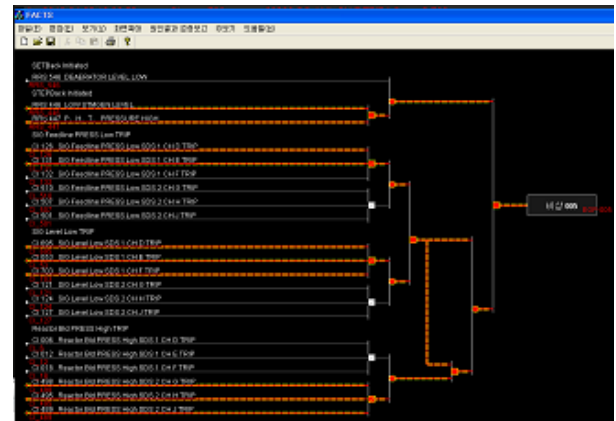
FACTS

파일(F) 편집(E) 보기(V) 화면목록 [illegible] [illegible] 도움말(H)

SETBack Initiated
RRS 548 DEAERATOR LEVEL LOW
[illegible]
STEPBack Initiated
RRS 446 LOW STM GEN LEVEL
RRS 447 P. H. T. PRESSURE HIGH
SIG Feedline PRESS Low TRIP
CI 126 SIG Feedline PRESS Low SDS 1 CH D TRIP
CI 127 SIG Feedline PRESS Low SDS 1 CH E TRIP
CI 172 SIG Feedline PRESS Low SDS 1 CH F TRIP
CI 673 SIG Feedline PRESS Low SDS 2 CH G TRIP
CI 507 SIG Feedline PRESS Low SDS 2 CH H TRIP
CI 604 SIG Feedline PRESS Low SDS 2 CH J TRIP
SIG Level Low TRIP
CI 695 SIG Level Low SDS 1 CH D TRIP
CI 553 SIG Level Low SDS 1 CH E TRIP
CI 700 SIG Level Low SDS 1 CH F TRIP
CI 121 SIG Level Low SDS 2 CH G TRIP
CI 124 SIG Level Low SDS 2 CH H TRIP
CI 127 SIG Level Low SDS 2 CH J TRIP
Reactor Bld PRESS High TRIP
CI 606 Reactor Bld PRESS High SDS 1 CH D TRIP
CI 612 Reactor Bld PRESS High SDS 1 CH E TRIP
CI 615 Reactor Bld PRESS High SDS 1 CH F TRIP
CI 498 Reactor Bld PRESS High SDS 2 CH G TRIP
CI 495 Reactor Bld PRESS High SDS 2 CH H TRIP
CI 499 Reactor Bld PRESS High SDS 2 CH J TRIP
비상 005